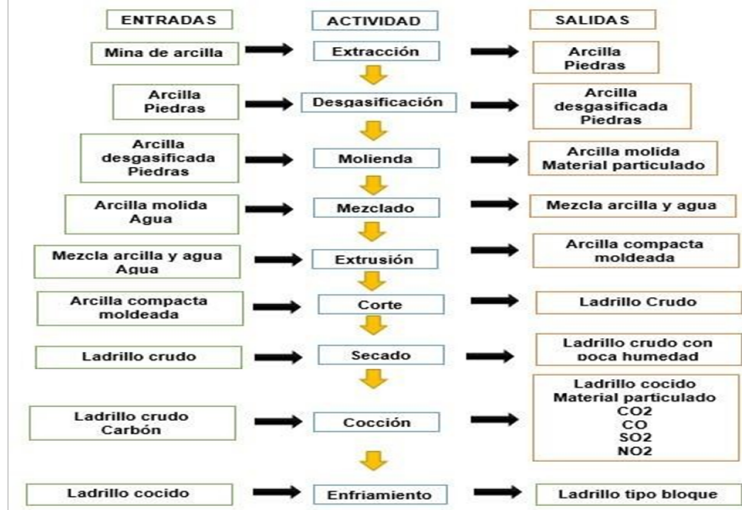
| ENTRADAS | ACTIVIDAD | SALIDAS |
|---|---|---|
| Mina de arcilla | Extracción | Arcilla Piedras |
| Arcilla Piedras | Desgasificación | Arcilla desgasificada Piedras |
| Arcilla desgasificada Piedras | Molienda | Arcilla molida Material particulado |
| Arcilla molida Agua | Mezclado | Mezcla arcilla y agua |
| Mezcla arcilla y agua Agua | Extrusión | Arcilla compacta moldeada |
| Arcilla compacta moldeada | Corte | Ladrillo Crudo |
| Ladrillo crudo | Secado | Ladrillo crudo con poca humedad |
| Ladrillo crudo Carbón | Cocción | Ladrillo cocido Material particulado CO2 CO SO2 NO2 |
| Ladrillo cocido | Enfriamiento | Ladrillo tipo bloque |